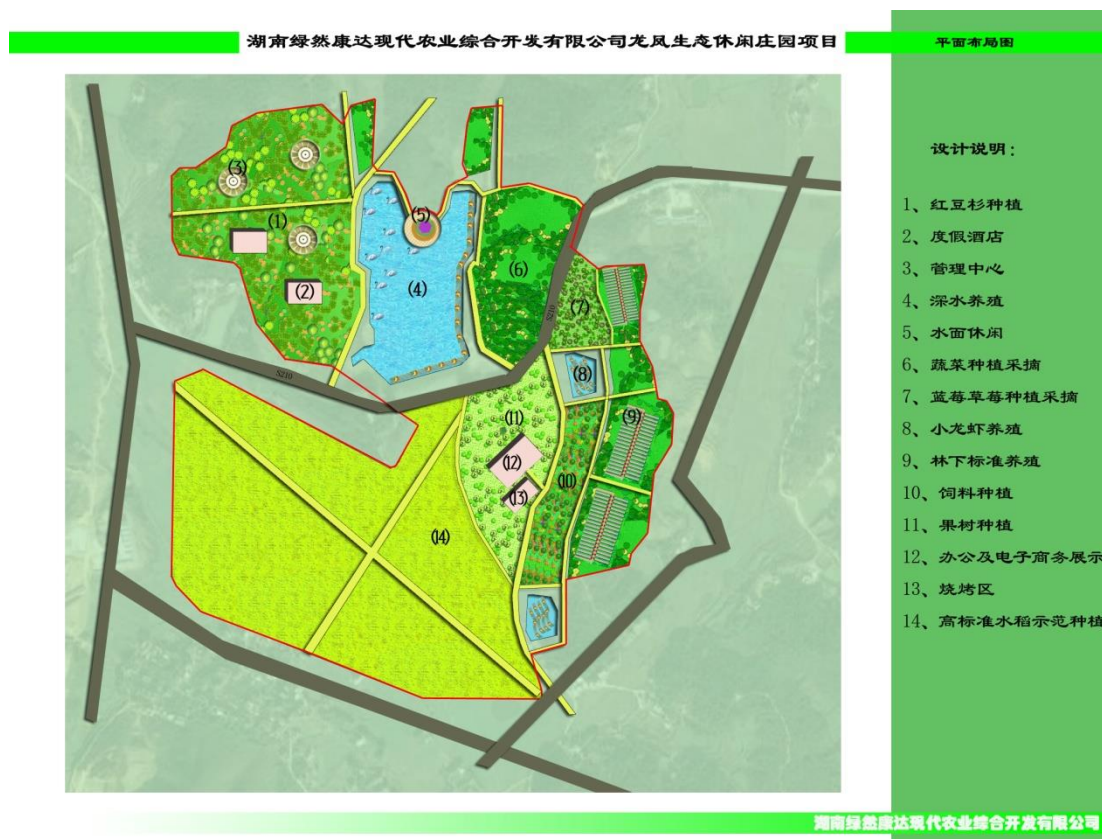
湖南绿然康达现代农业综合开发有限公司龙凤生态休闲庄园项目

平面布局图

(3)
(1)
(2)
(5)
(4)
(6)
(7)
S210
(8)
(9)
S210
(11)
(12)
(13)
(10)
(14)

设计说明：

1、红豆杉种植
2、度假酒店
3、管理中心
4、深水养殖
5、水面休闲
6、蔬菜种植采摘
7、蓝莓草莓种植采摘
8、小龙虾养殖
9、林下标准养殖
10、饲料种植
11、果树种植
12、办公及电子商务展示
13、烧烤区
14、高标准水稻示范种植

湖南绿然康达现代农业综合开发有限公司